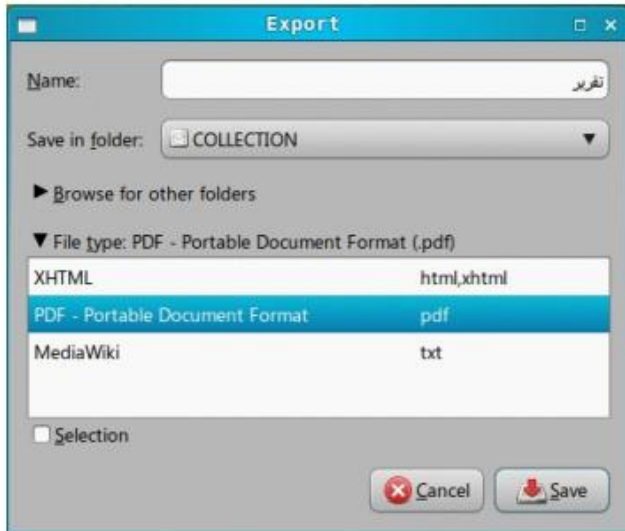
Export

Name: تقرير

Save in folder: COLLECTION

▶ Browse for other folders

▼ File type: PDF - Portable Document Format (.pdf)

| | |
|---|---|
| XHTML | html,xhtml |
| PDF - Portable Document Format | pdf |
| MediaWiki | txt |

Selection

Cancel Save